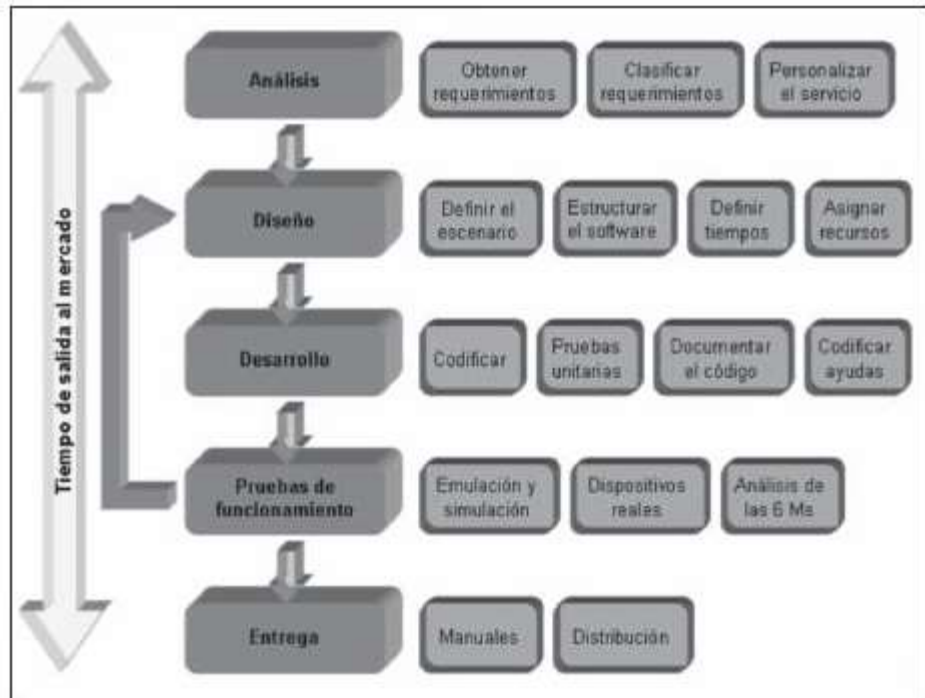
Tiempo de salida al mercado

Análisis

Obtener requerimientos

Clasificar requerimientos

Personalizar el servicio

Diseño

Definir el escenario

Estructurar el software

Definir tiempos

Asignar recursos

Desarrollo

Codificar

Pruebas unitarias

Documentar el código

Codificar ayudas

Pruebas de funcionamiento

Emulación y simulación

Dispositivos reales

Análisis de las 6 Ms

Entrega

Manuales

Distribución